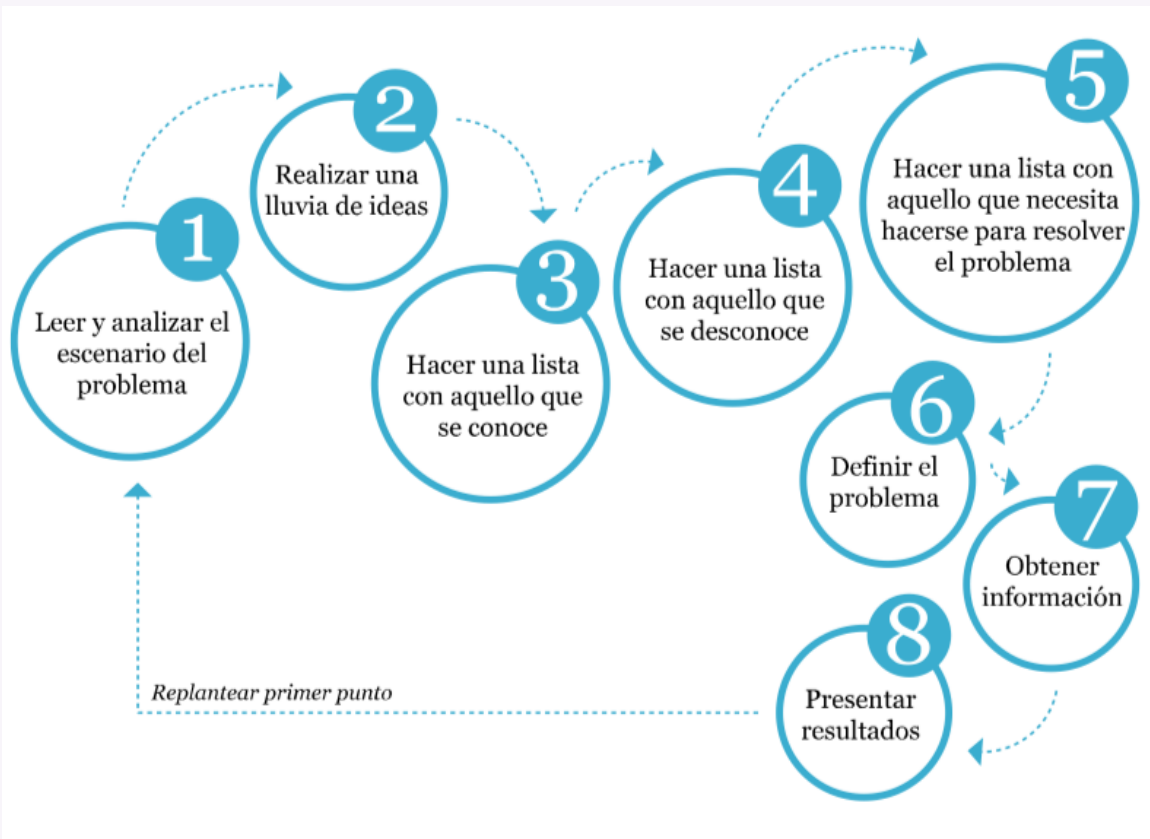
1
Leer y analizar el escenario del problema

2
Realizar una lluvia de ideas

3
Hacer una lista con aquello que se conoce

4
Hacer una lista con aquello que se desconoce

5
Hacer una lista con aquello que necesita hacerse para resolver el problema

6
Definir el problema

7
Obtener información

8
Presentar resultados

Replantear primer punto